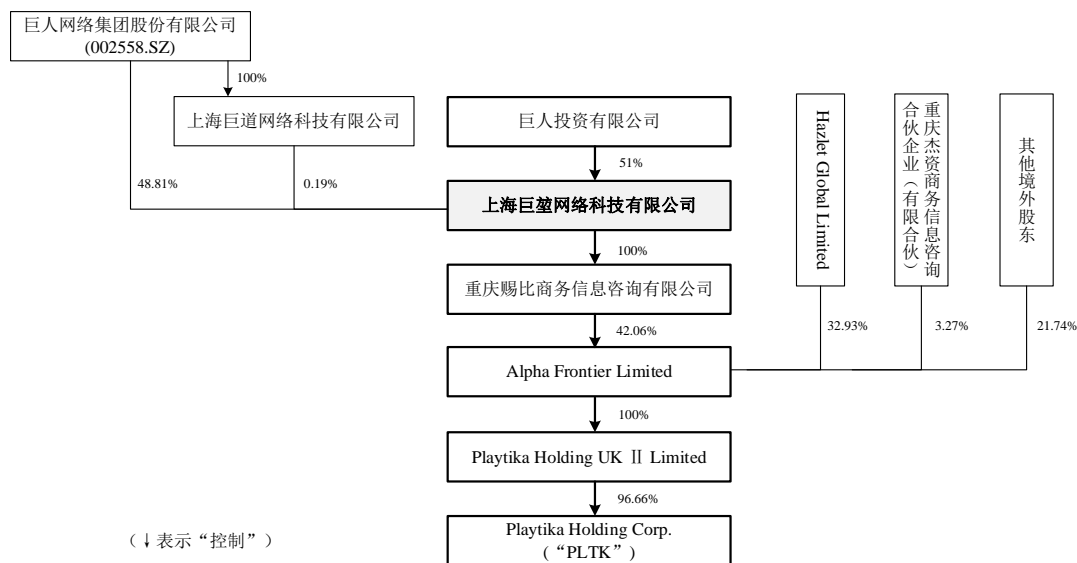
巨人网络集团股份有限公司
(002558.SZ)

100%

上海巨道网络科技有限公司

巨人投资有限公司

Hazlet Global Limited

重庆杰资商务信息咨询合伙企业（有限合伙）

其他境外股东

51%

48.81%

0.19%

上海巨堃网络科技有限公司

100%

重庆赐比商务信息咨询有限公司

32.93%

3.27%

21.74%

42.06%

Alpha Frontier Limited

100%

Playtika Holding UK Ⅱ Limited

96.66%

（↓表示“控制”）

Playtika Holding Corp.
（“PLTK”）